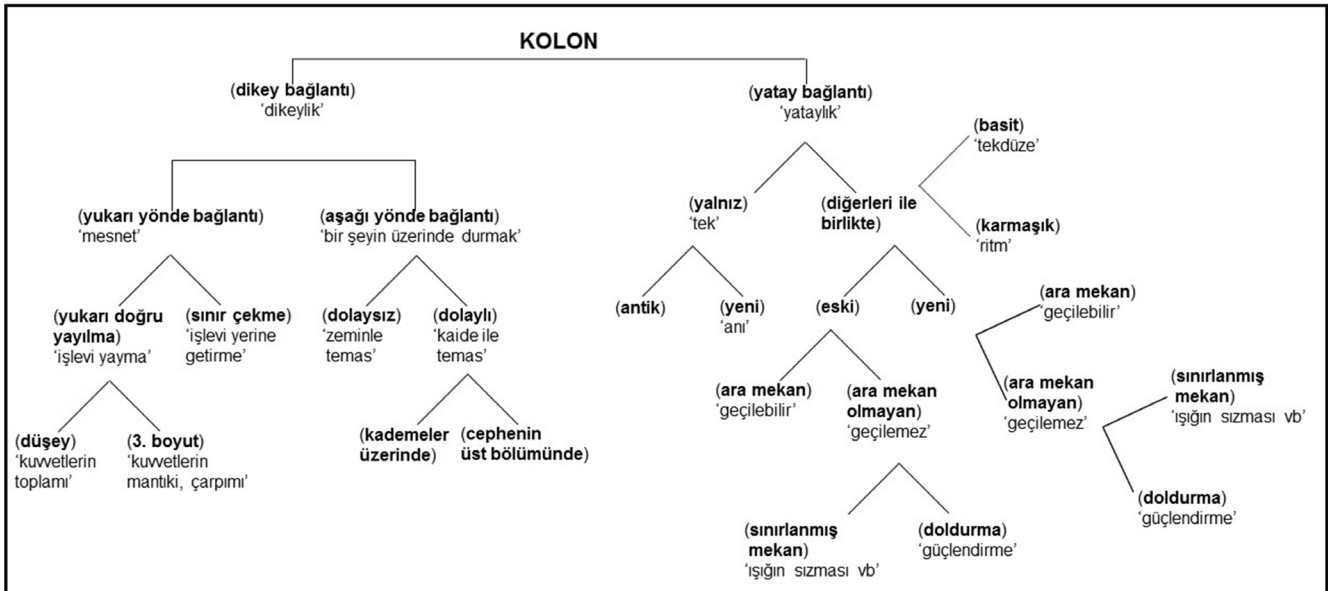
KOLON

(dikey bağlantı) 'dikeylik'

(yatay bağlantı) 'yataylık'

(yukarı yönde bağlantı) 'mesnet'

(aşağı yönde bağlantı) 'bir şeyin üzerinde durmak'

(yukarı doğru yayılma) 'işlevi yayma'

(sınır çekme) 'işlevi yerine getirme'

(dolaysız) 'zeminle temas'

(dolaylı) 'kaide ile temas'

(düşey) 'kuvvetlerin toplamı'

(3. boyut) 'kuvvetlerin mantıki, çarpımı'

(kademeler üzerinde)

(cephenin üst bölümünde)

(yalnız) 'tek'

(diğerleri ile birlikte)

(basit) 'tekdüze'

(karmaşık) 'ritm'

(antik)

(yeni) 'anı'

(eski)

(yeni)

(ara mekan) 'geçilebilir'

(ara mekan olmayan) 'geçilemez'

(sınırlanmış mekan) 'ışığın sızması vb'

(doldurma) 'güçlendirme'

(ara mekan) 'geçilebilir'

(ara mekan olmayan) 'geçilemez'

(sınırlanmış mekan) 'ışığın sızması vb'

(doldurma) 'güçlendirme'